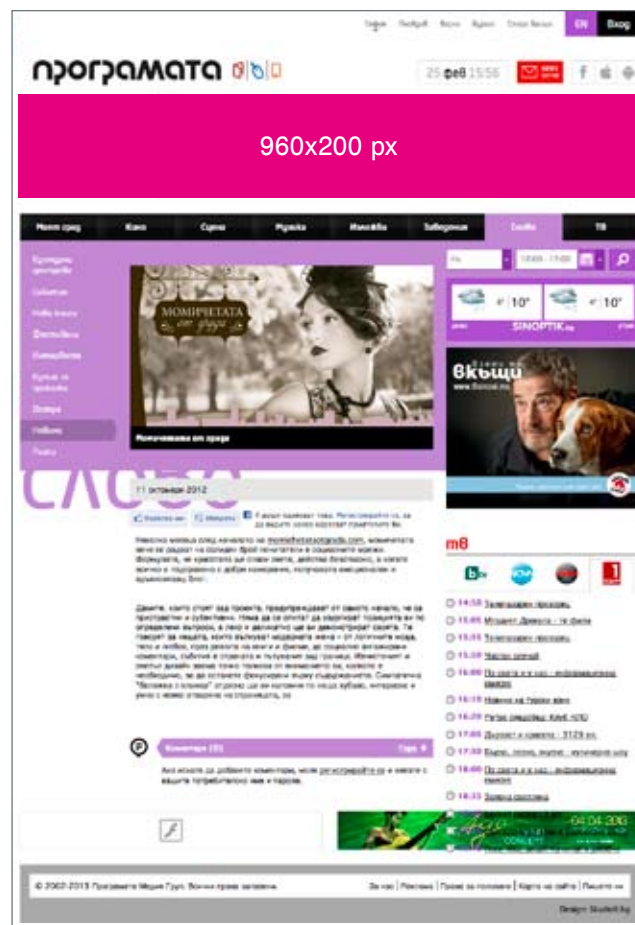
EN Вход

програмата

25 фев 15:56

960x200 px

Моят град | Кино | Сцена | Музика | Изложби | Заведения | Свободно | ТВ

МОМИЧЕТАТА от града

Момичетата от града

11 октомври 2012

вкъщи

www.fibank.bg

SINOPTIK.bg

10° | 10°

тв

14:10 Телевизионен празник
15:00 Моментът Дракула - тв филм
15:15 Телевизионен празник
15:30 Малко новини
16:00 По света и у нас - информационна емисия
16:15 Новини на Нова
16:20 Ретро рецепти: Клуб НЛО
17:00 Дързост и красота - 5129 еп.
17:30 Бързо, лесно, вкусно - кулинарно шоу
18:00 По света и у нас - информационна емисия
18:15 Звезда градина

Коментари (0)

Ако искате да добавите коментар, моля регистрирайте се и влезте с вашето потребителско име и парола.

© 2002-2013 Програмата Медия Груп. Всички права запазени.

За нас | Реклама | Права за ползване | Карта на сайта | Пишете ни

Design: Studio8.bg

04.04.2013